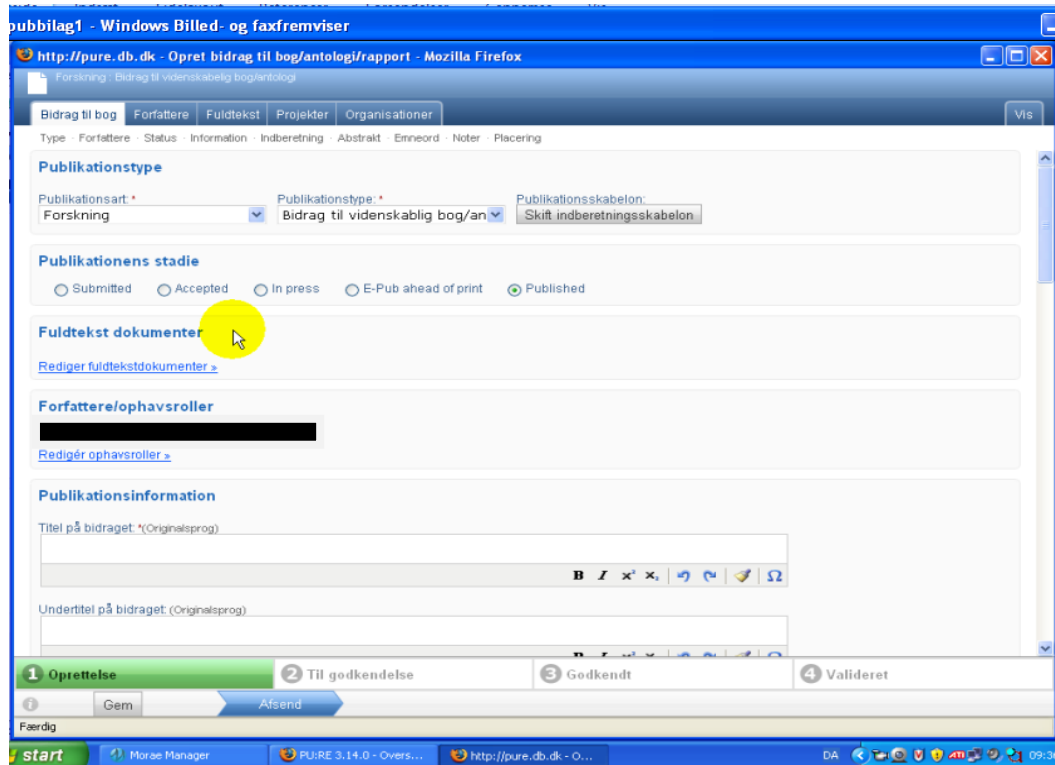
pubbilag1 - Windows Billed- og faxfremviser

http://pure.db.dk - Opret bidrag til bog/antologi/rapport - Mozilla Firefox

Forskning : Bidrag til videnskabelig bog/antologi

Bidrag til bog | Forfattere | Fuldtekst | Projekter | Organisationer | Vis

Type · Forfattere · Status · Information · Indberetning · Abstrakt · Emneord · Noter · Placering

**Publikationstype**

Publikationsart: * Forskning
Publikationstype: * Bidrag til videnskablig bog/an
Publikationsskabelon: Skift indberetningsskabelon

**Publikationens stadie**

Submitted · Accepted · In press · E-Pub ahead of print · Published

**Fuldtekst dokumenter**

Rediger fuldtekstdokumenter »

**Forfattere/ophavsroller**

Redigér ophavsroller »

**Publikationsinformation**

Titel på bidraget: *(Originalsprog)

B I x² x₂ Ω

Undertitel på bidraget: (Originalsprog)

1 Oprettelse | 2 Til godkendelse | 3 Godkendt | 4 Valideret

Gem | Afsend

Færdig

start | Morae Manager | PU:RE 3.14.0 - Overs... | http://pure.db.dk - O... | DA | 09:3